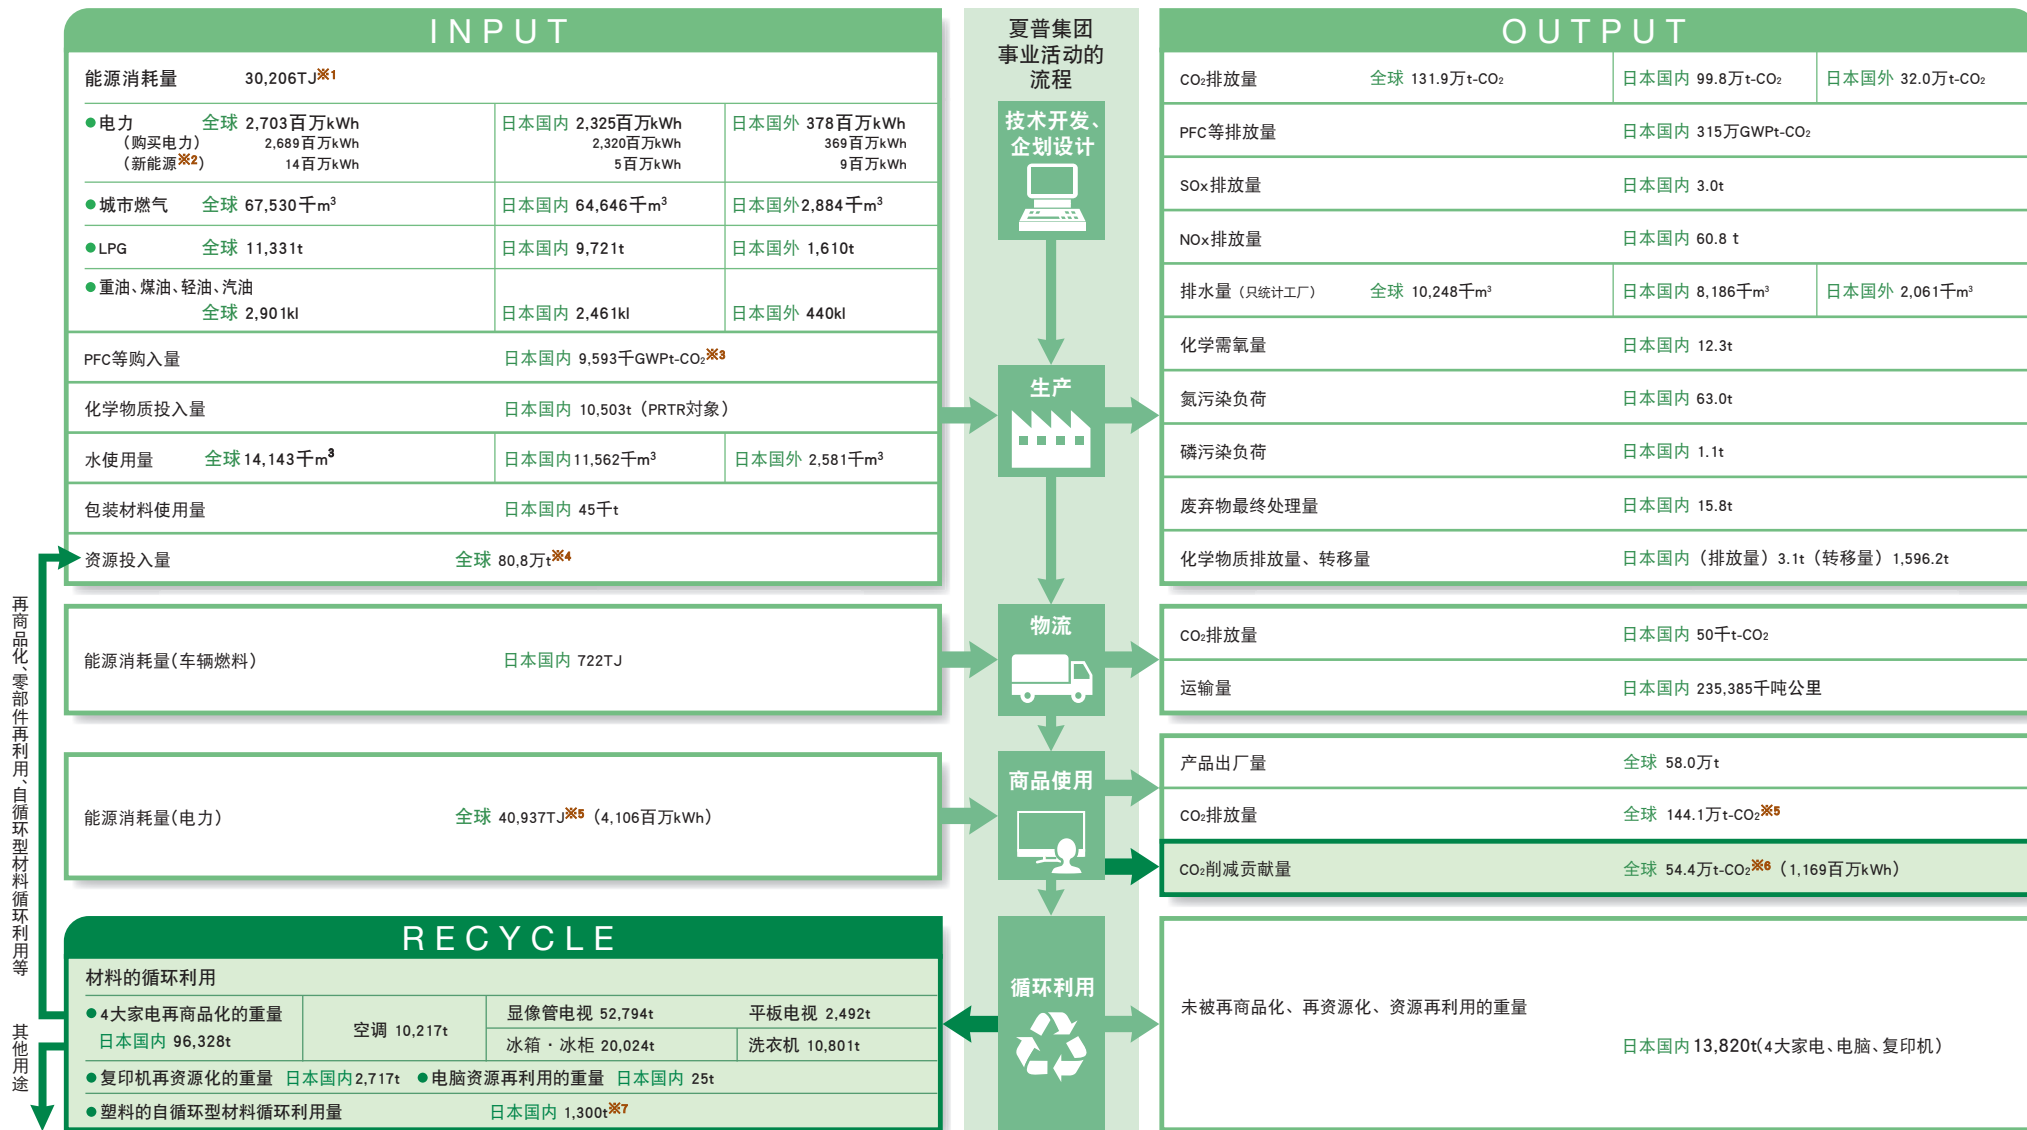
INPUT

能源消耗量 30,206TJ※1

●电力 全球 2,703百万kWh （购买电力） 2,689百万kWh （新能源※2） 14百万kWh | 日本国内 2,325百万kWh 2,320百万kWh 5百万kWh | 日本国外 378百万kWh 369百万kWh 9百万kWh

●城市燃气 全球 67,530千$m^3$ | 日本国内 64,646千$m^3$ | 日本国外2,884千$m^3$

●LPG 全球 11,331t | 日本国内 9,721t | 日本国外 1,610t

●重油、煤油、轻油、汽油 全球 2,901kl | 日本国内 2,461kl | 日本国外 440kl

PFC等购入量 日本国内 9,593千GWPt-$CO_2$※3

化学物质投入量 日本国内 10,503t（PRTR对象）

水使用量 全球14,143千$m^3$ | 日本国内11,562千$m^3$ | 日本国外 2,581千$m^3$

包装材料使用量 日本国内 45千t

资源投入量 全球 80,8万t※4

能源消耗量（车辆燃料） 日本国内 722TJ

能源消耗量（电力） 全球 40,937TJ※5（4,106百万kWh）

RECYCLE

材料的循环利用

●4大家电再商品化的重量 日本国内 96,328t | 空调 10,217t | 显像管电视 52,794t | 平板电视 2,492t | 冰箱・冰柜 20,024t | 洗衣机 10,801t

●复印机再资源化的重量 日本国内2,717t ●电脑资源再利用的重量 日本国内 25t

●塑料的自循环型材料循环利用量 日本国内 1,300t※7

再商品化、零部件再利用、自循环型材料循环利用等

其他用途

夏普集团事业活动的流程

技术开发、企划设计

生产

物流

商品使用

循环利用

OUTPUT

$CO_2$排放量 全球 131.9万t-$CO_2$ | 日本国内 99.8万t-$CO_2$ | 日本国外 32.0万t-$CO_2$

PFC等排放量 日本国内 315万GWPt-$CO_2$

SOx排放量 日本国内 3.0t

NOx排放量 日本国内 60.8 t

排水量（只统计工厂） 全球 10,248千$m^3$ | 日本国内 8,186千$m^3$ | 日本国外 2,061千$m^3$

化学需氧量 日本国内 12.3t

氮污染负荷 日本国内 63.0t

磷污染负荷 日本国内 1.1t

废弃物最终处理量 日本国内 15.8t

化学物质排放量、转移量 日本国内（排放量）3.1t（转移量）1,596.2t

$CO_2$排放量 日本国内 50千t-$CO_2$

运输量 日本国内 235,385千吨公里

产品出厂量 全球 58.0万t

$CO_2$排放量 全球 144.1万t-$CO_2$※5

$CO_2$削减贡献量 全球 54.4万t-$CO_2$※6（1,169百万kWh）

未被再商品化、再资源化、资源再利用的重量

日本国内13,820t(4大家电、电脑、复印机)